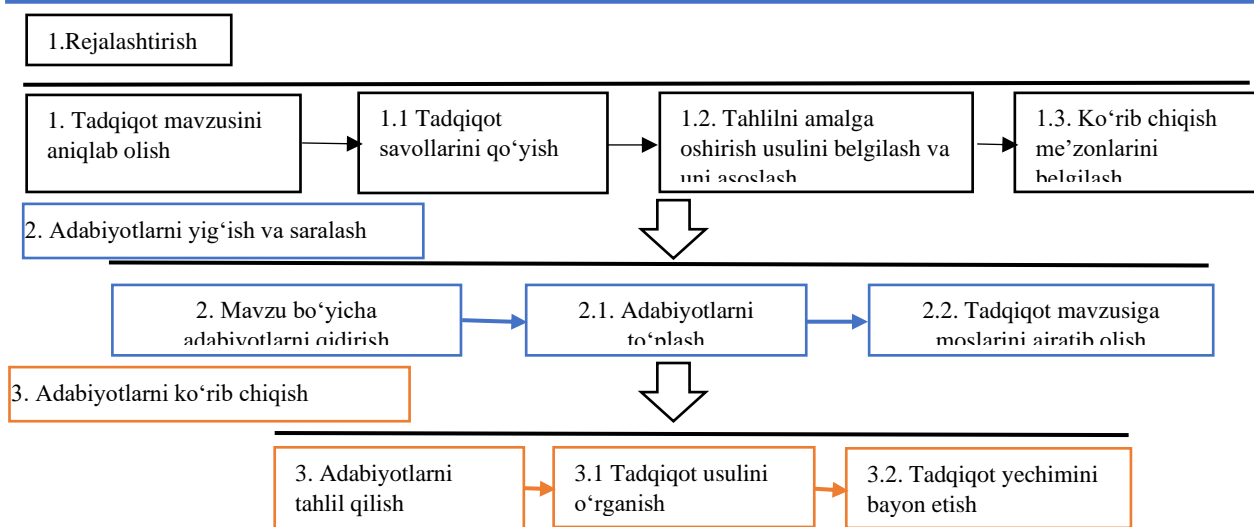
1.Rejalashtirish

1. Tadqiqot mavzusini aniqlab olish

1.1 Tadqiqot savollarini qo‘yish

1.2. Tahlilni amalga oshirish usulini belgilash va uni asoslash

1.3. Ko‘rib chiqish me’zonlarini belgilash

2. Adabiyotlarni yig‘ish va saralash

2. Mavzu bo‘yicha adabiyotlarni qidirish

2.1. Adabiyotlarni to‘plash

2.2. Tadqiqot mavzusiga moslarini ajratib olish

3. Adabiyotlarni ko‘rib chiqish

3. Adabiyotlarni tahlil qilish

3.1 Tadqiqot usulini o‘rganish

3.2. Tadqiqot yechimini bayon etish